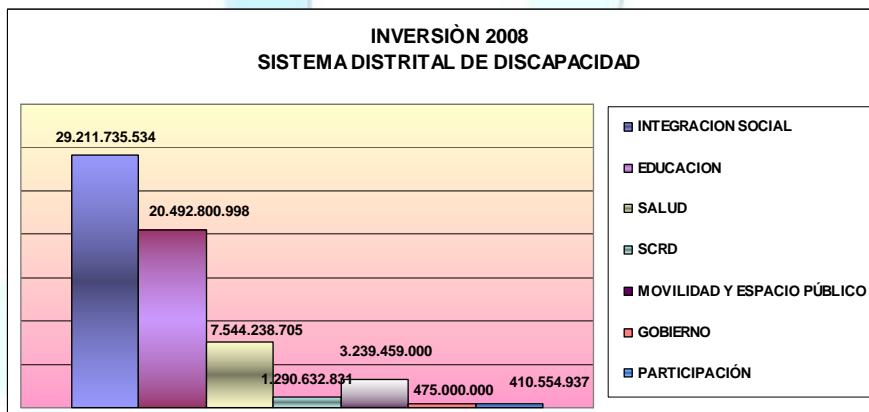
INVERSIÒN 2008
SISTEMA DISTRITAL DE DISCAPACIDAD

29.211.735.534
20.492.800.998
7.544.238.705
1.290.632.831
3.239.459.000
475.000.000
410.554.937

INTEGRACION SOCIAL
EDUCACION
SALUD
SCRD
MOVILIDAD Y ESPACIO PÚBLICO
GOBIERNO
PARTICIPACIÓN